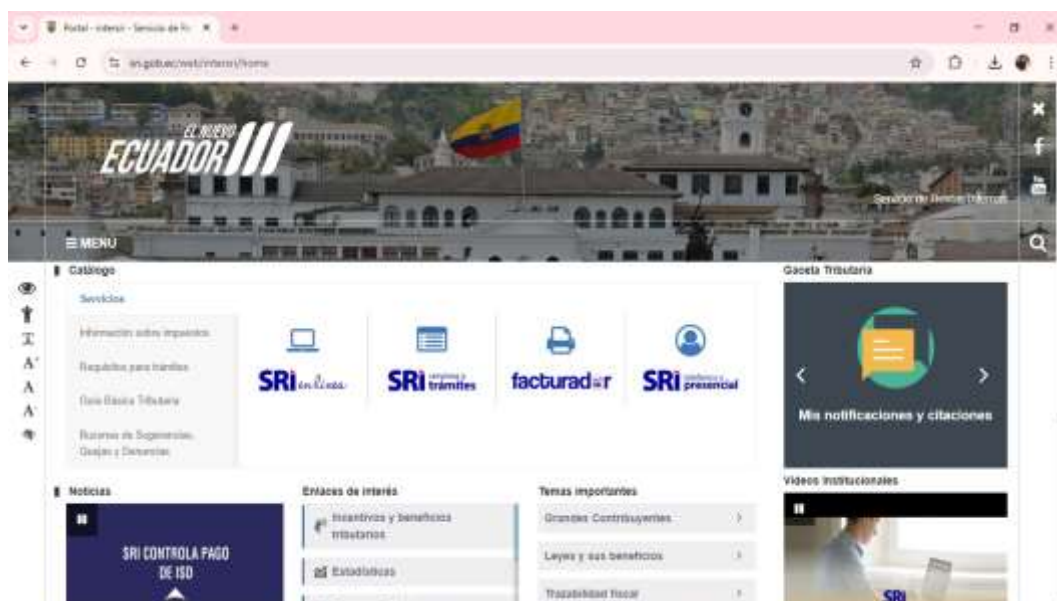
Portal - interior - Servicio de R ×

sri.gob.ec/web/intersri/home

EL NUEVO ECUADOR

Servicio de Rentas Internas

≡ MENU

Catálogo

Servicios

Información sobre impuestos

Requisitos para trámites

Guía Básica Tributaria

Buzones de Sugerencias, Quejas y Denuncias

SRI en línea

SRI trámites

facturador

SRI presencial

Gaceta Tributaria

Mis notificaciones y citaciones

Videos Institucionales

SRI

Noticias

SRI CONTROLA PAGO DE ISD

Enlaces de interés

Incentivos y beneficios tributarios

Estadísticas

Temas importantes

Grandes Contribuyentes

Leyes y sus beneficios

Trazabilidad fiscal